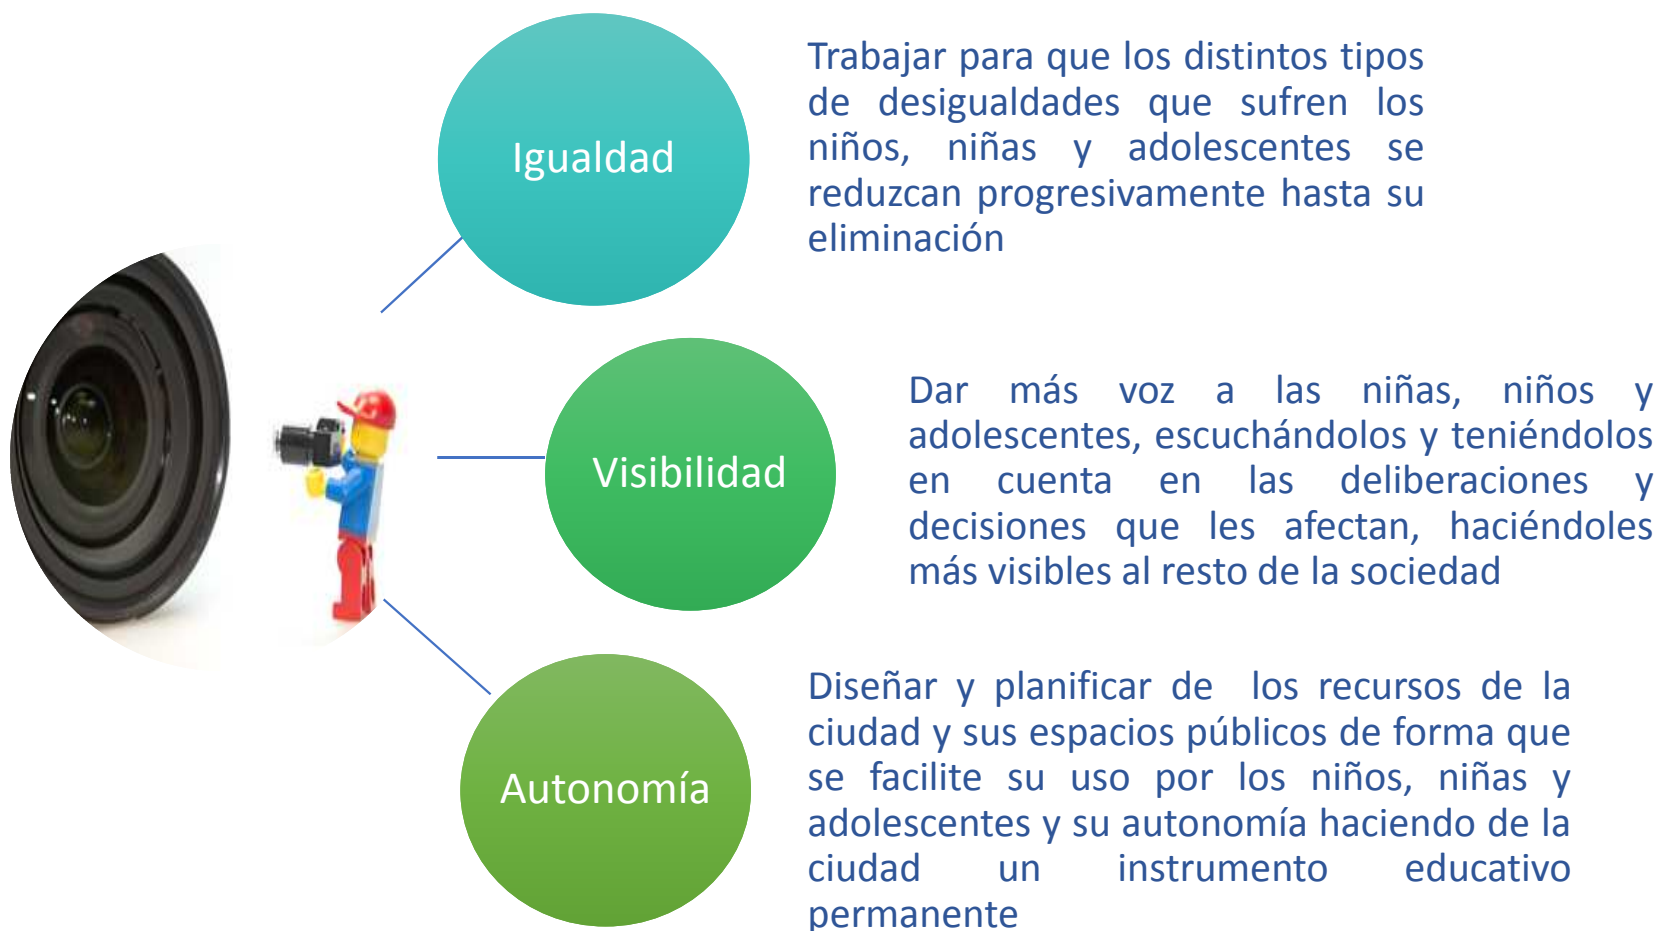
Igualdad

Trabajar para que los distintos tipos de desigualdades que sufren los niños, niñas y adolescentes se reduzcan progresivamente hasta su eliminación

Visibilidad

Dar más voz a las niñas, niños y adolescentes, escuchándolos y teniéndolos en cuenta en las deliberaciones y decisiones que les afectan, haciéndoles más visibles al resto de la sociedad

Autonomía

Diseñar y planificar de los recursos de la ciudad y sus espacios públicos de forma que se facilite su uso por los niños, niñas y adolescentes y su autonomía haciendo de la ciudad un instrumento educativo permanente